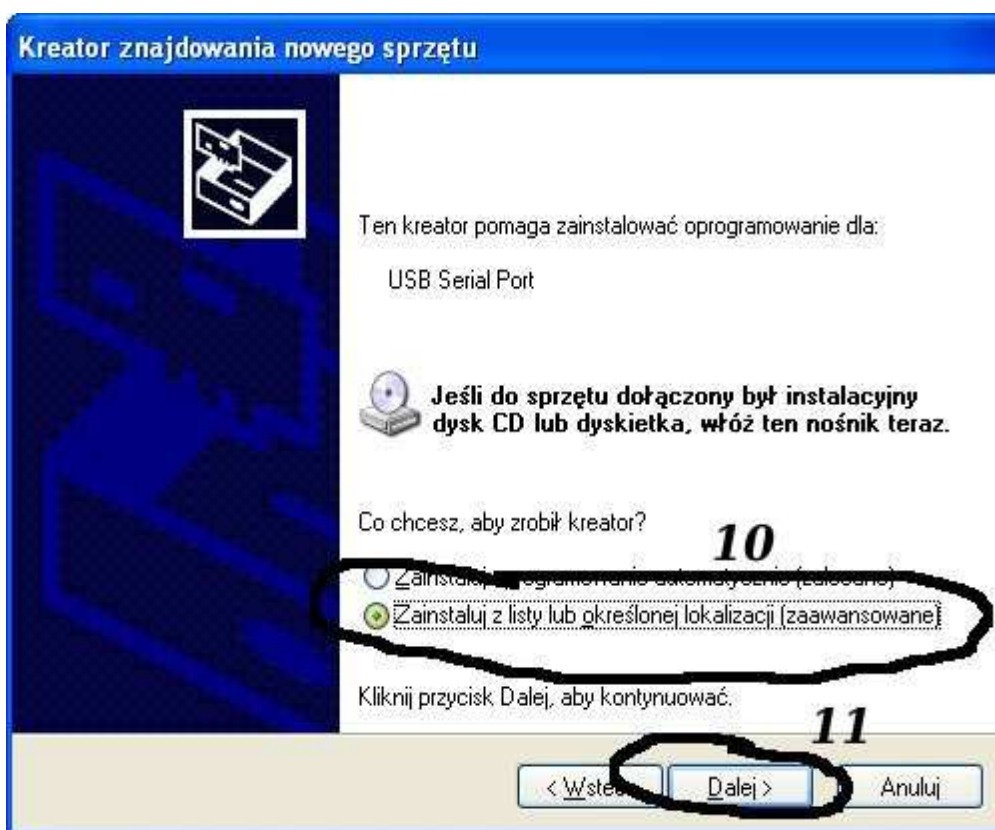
Kreator znajdowania nowego sprzętu

Ten kreator pomaga zainstalować oprogramowanie dla:

USB Serial Port

Jeśli do sprzętu dołączony był instalacyjny dysk CD lub dyskietka, włóż ten nośnik teraz.

Co chcesz, aby zrobił kreator?

10

Zainstaluj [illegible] (zalecane)

Zainstaluj z listy lub określonej lokalizacji (zaawansowane)

Kliknij przycisk Dalej, aby kontynuować.

11

< Wste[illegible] Dalej > Anuluj